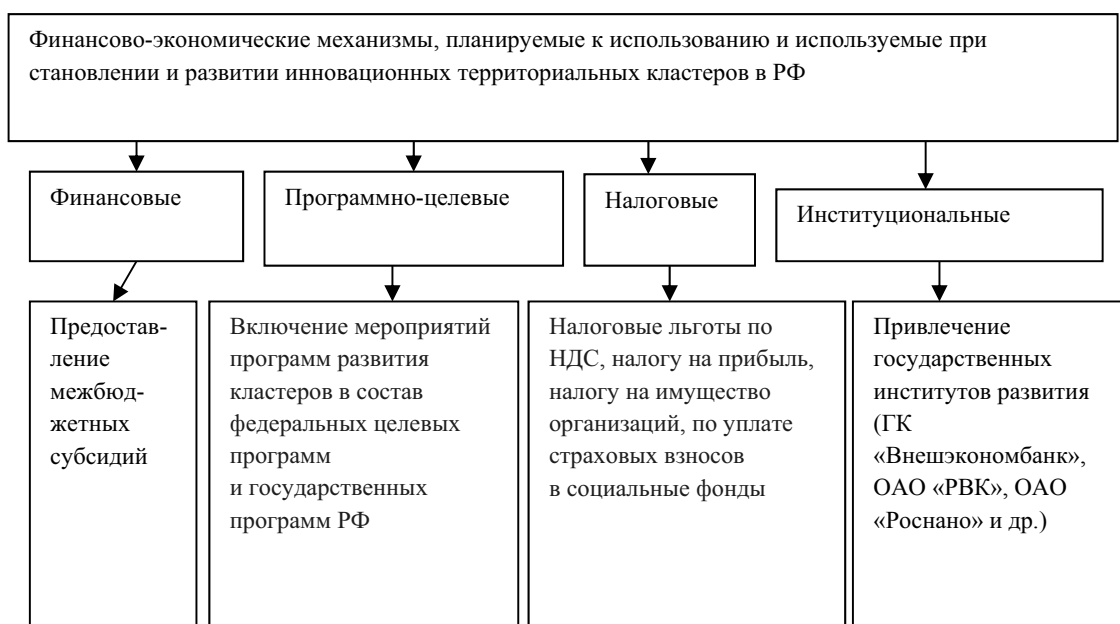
Финансово-экономические механизмы, планируемые к использованию и используемые при становлении и развитии инновационных территориальных кластеров в РФ

Финансовые

Программно-целевые

Налоговые

Институциональные

Предоставление межбюджетных субсидий

Включение мероприятий программ развития кластеров в состав федеральных целевых программ и государственных программ РФ

Налоговые льготы по НДС, налогу на прибыль, налогу на имущество организаций, по уплате страховых взносов в социальные фонды

Привлечение государственных институтов развития (ГК «Внешэкономбанк», ОАО «РВК», ОАО «Роснано» и др.)